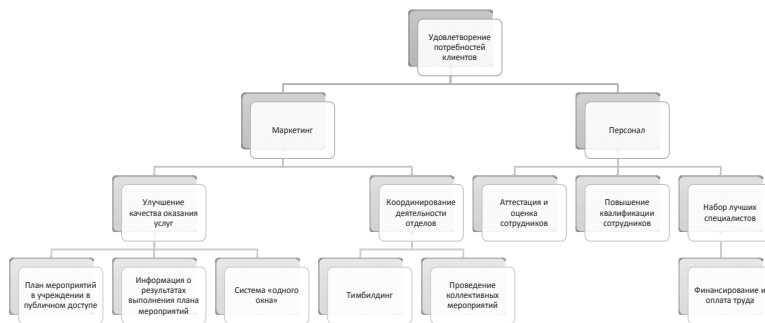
Удовлетворение потребностей клиентов

Маркетинг

Персонал

Улучшение качества оказания услуг

Координирование деятельности отделов

Аттестация и оценка сотрудников

Повышение квалификации сотрудников

Набор лучших специалистов

План мероприятий в учреждении в публичном доступе

Информация о результатах выполнения плана мероприятий

Система «одного окна»

Тимбилдинг

Проведение коллективных мероприятий

Финансирование и оплата труда